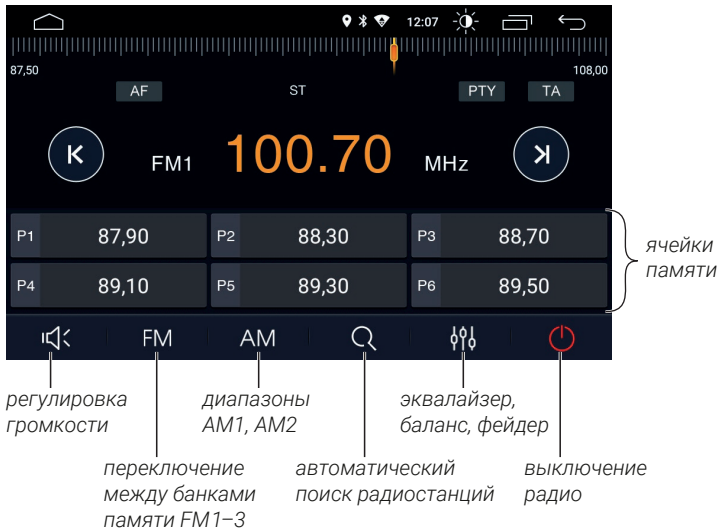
12:07

87,50

108,00

AF

ST

PTY

TA

FM1 100.70 MHz

| P1 87,90 | P2 88,30 | P3 88,70 |
|---|---|---|
| P4 89,10 | P5 89,30 | P6 89,50 |

ячейки памяти

FM

AM

регулировка громкости

диапазоны AM1, AM2

эквалайзер, баланс, фейдер

переключение между банками памяти FM1–3

автоматический поиск радиостанций

выключение радио